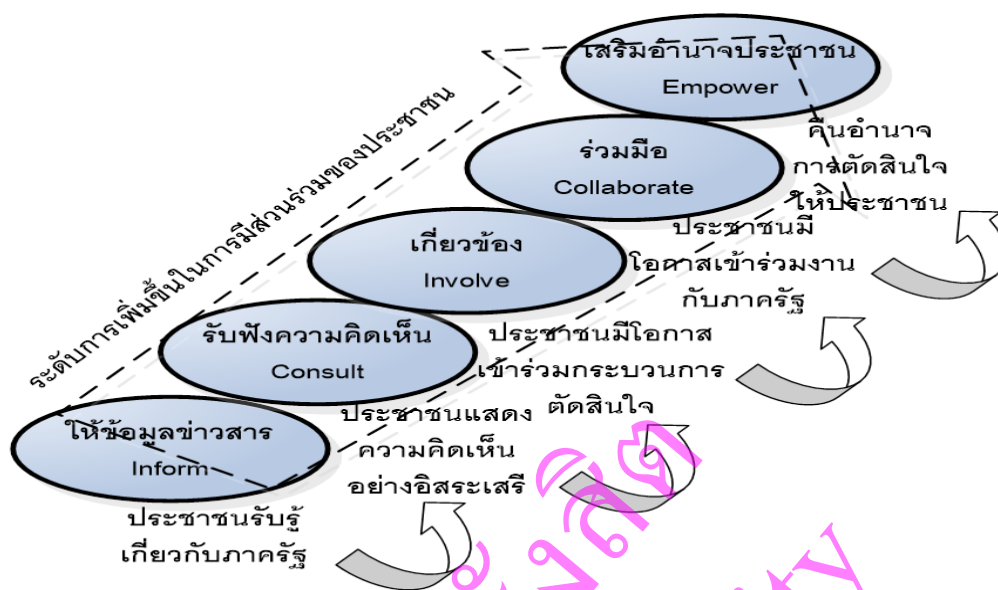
ระดับการเพิ่มขึ้นในการมีส่วนร่วมของประชาชน

เสริมอำนาจประชาชน
Empower

คืนอำนาจการตัดสินใจให้ประชาชน

ร่วมมือ
Collaborate

ประชาชนมีโอกาสเข้าร่วมงานกับภาครัฐ

เกี่ยวข้อง
Involve

ประชาชนมีโอกาสเข้าร่วมกระบวนการตัดสินใจ

รับฟังความคิดเห็น
Consult

ประชาชนแสดงความคิดเห็นอย่างอิสระเสรี

ให้ข้อมูลข่าวสาร
Inform

ประชาชนรับรู้เกี่ยวกับภาครัฐ

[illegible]